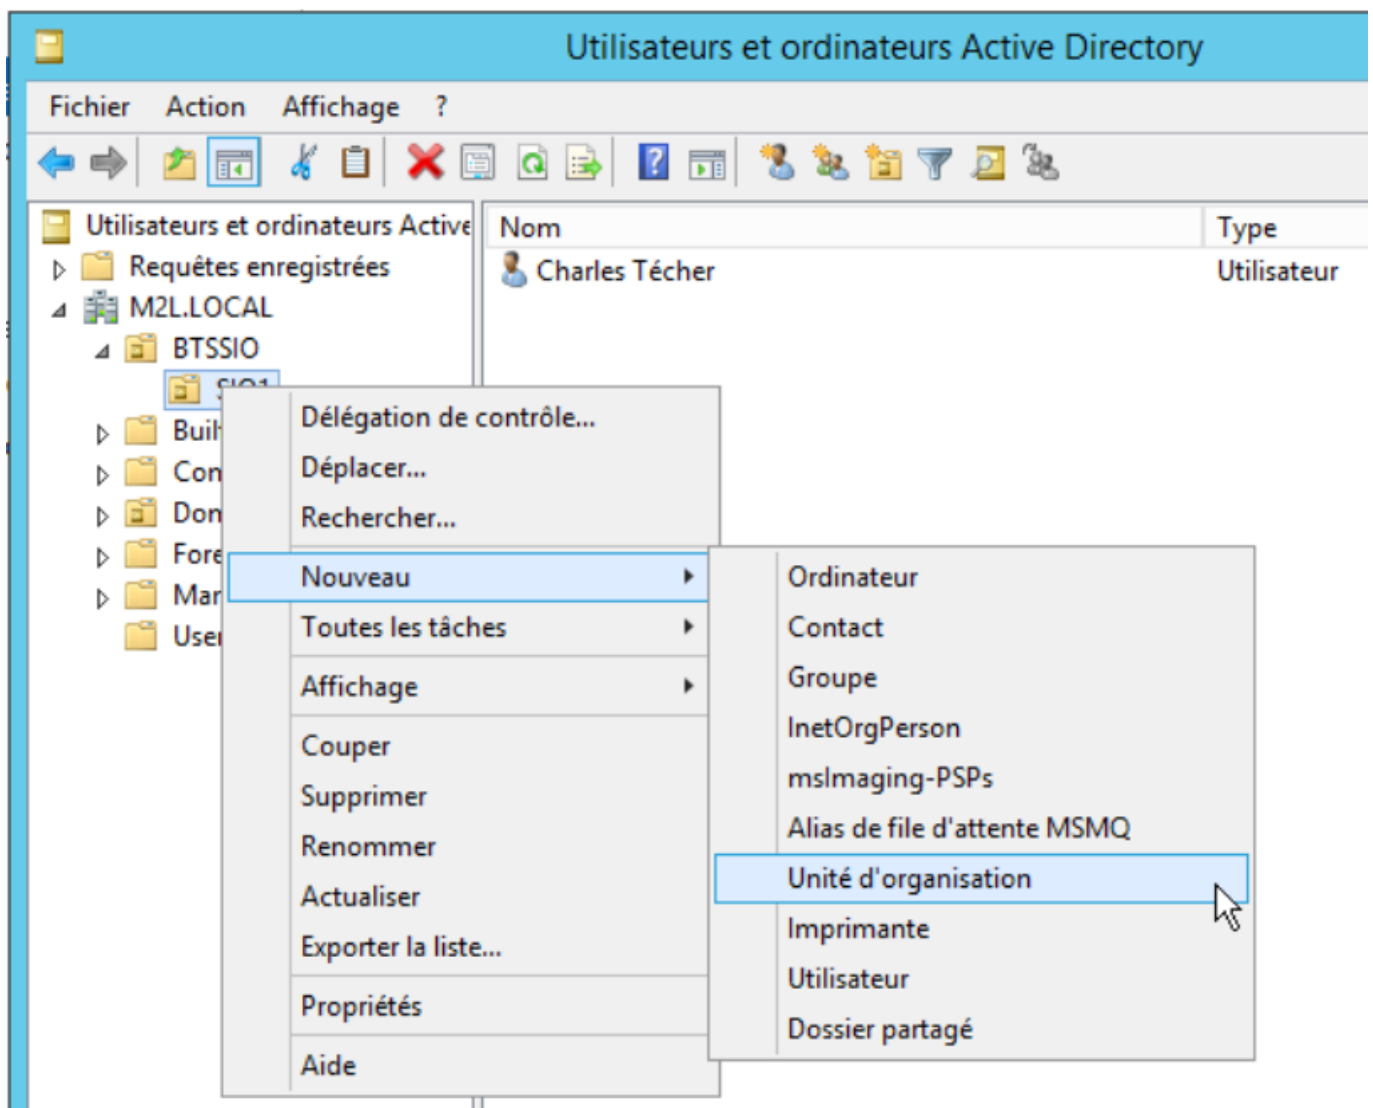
Utilisateurs et ordinateurs Active Directory

Fichier Action Affichage ?

Utilisateurs et ordinateurs Active
Requêtes enregistrées
M2L.LOCAL
BTSSIO
SIO1
Buil
Con
Don
Fore
Mar
User

| Nom | Type |
|---|---|
| Charles Técher | Utilisateur |

Délégation de contrôle...
Déplacer...
Rechercher...
Nouveau
Toutes les tâches
Affichage
Couper
Supprimer
Renommer
Actualiser
Exporter la liste...
Propriétés
Aide

Ordinateur
Contact
Groupe
InetOrgPerson
msImaging-PSPs
Alias de file d'attente MSMQ
Unité d'organisation
Imprimante
Utilisateur
Dossier partagé